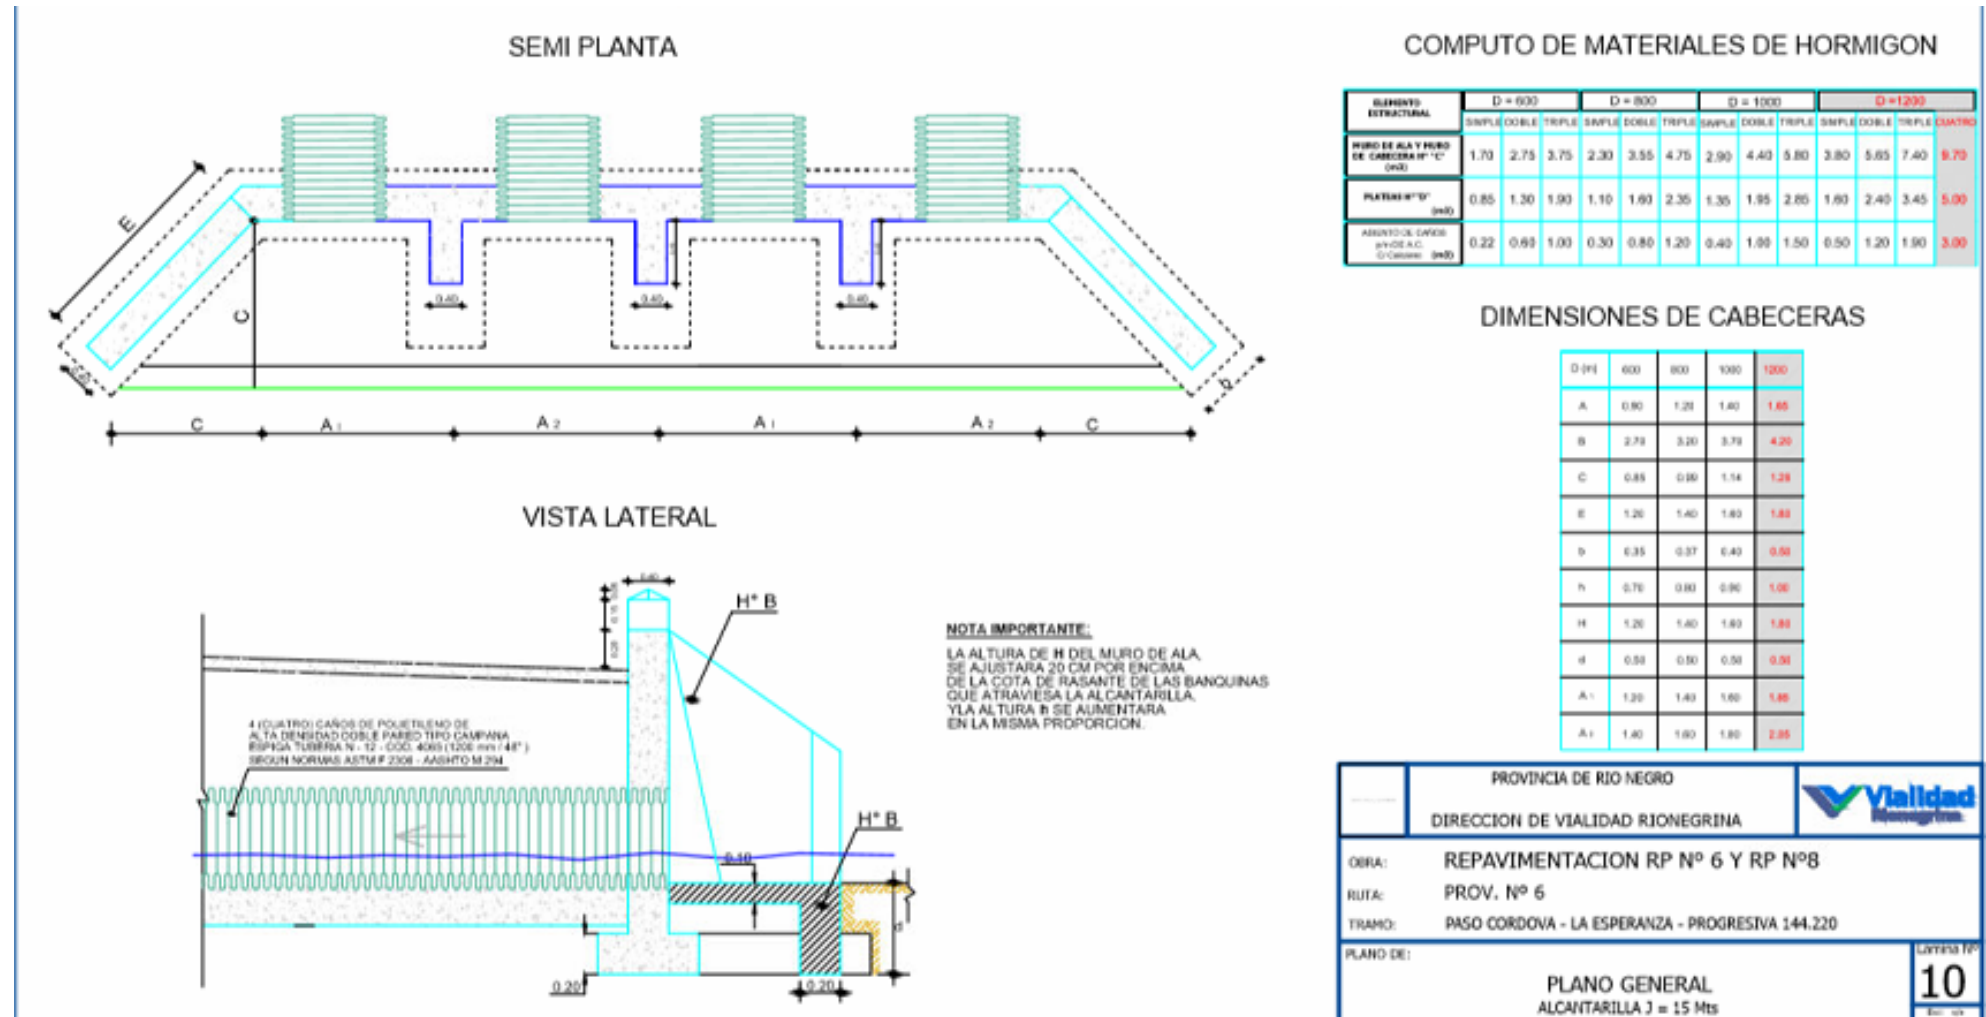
SEMI PLANTA

E

C

0.40

0.40

0.40

C A 1 A 2 A 1 A 2 C

D

VISTA LATERAL

H° B

H° B

4 (CUATRO) CAÑOS DE POLIETILENO DE ALTA DENSIDAD DOBLE PARED TIPO CAMPANA ESPIGA TUBERIA N - 12 - COD. 4065 (1200 mm / 48") SEGUN NORMAS ASTM F 2306 - AASHTO M 294

0.40

0.20

0.20

NOTA IMPORTANTE:

LA ALTURA DE H DEL MURO DE ALA SE AJUSTARA 20 CM POR ENCIMA DE LA COTA DE RASANTE DE LAS BANQUINAS QUE ATRAVIESA LA ALCANTARILLA, Y LA ALTURA h SE AUMENTARA EN LA MISMA PROPORCION.

COMPUTO DE MATERIALES DE HORMIGON

| ELEMENTO ESTRUCTURAL | D = 600 SIMPLE | DOBLE | TRIPLE | D = 800 SIMPLE | DOBLE | TRIPLE | D = 1000 SIMPLE | DOBLE | TRIPLE | D =1200 SIMPLE | DOBLE | TRIPLE | CUATRO |
|---|---|---|---|---|---|---|---|---|---|---|---|---|---|
| MURO DE ALA Y MURO DE CABECERA H° "C" (m3) | 1.70 | 2.75 | 3.75 | 2.30 | 3.55 | 4.75 | 2.90 | 4.40 | 5.80 | 3.80 | 5.65 | 7.40 | 9.70 |
| PLATEAS H° "D" (m3) | 0.85 | 1.30 | 1.90 | 1.10 | 1.60 | 2.35 | 1.35 | 1.95 | 2.85 | 1.60 | 2.40 | 3.45 | 5.00 |
| ASIENTO DE CAÑOS p/H° DE A.C. C/ Calzadas (m3) | 0.22 | 0.60 | 1.00 | 0.30 | 0.80 | 1.20 | 0.40 | 1.00 | 1.50 | 0.50 | 1.20 | 1.90 | 3.00 |

DIMENSIONES DE CABECERAS

| D (m) | 600 | 800 | 1000 | 1200 |
|---|---|---|---|---|
| A | 0.90 | 1.20 | 1.40 | 1.65 |
| B | 2.70 | 3.20 | 3.70 | 4.20 |
| C | 0.85 | 0.99 | 1.14 | 1.29 |
| E | 1.20 | 1.40 | 1.60 | 1.80 |
| b | 0.35 | 0.37 | 0.40 | 0.50 |
| h | 0.70 | 0.80 | 0.90 | 1.00 |
| H | 1.20 | 1.40 | 1.60 | 1.80 |
| d | 0.50 | 0.50 | 0.50 | 0.50 |
| A1 | 1.20 | 1.40 | 1.60 | 1.85 |
| A2 | 1.40 | 1.60 | 1.80 | 2.05 |

PROVINCIA DE RIO NEGRO

DIRECCION DE VIALIDAD RIONEGRINA

Vialidad Rionegrina

OBRA: REPAVIMENTACION RP Nº 6 Y RP Nº8

RUTA: PROV. Nº 6

TRAMO: PASO CORDOVA - LA ESPERANZA - PROGRESIVA 144.220

PLANO DE:

PLANO GENERAL

ALCANTARILLA J = 15 Mts

Lamina Nº

10